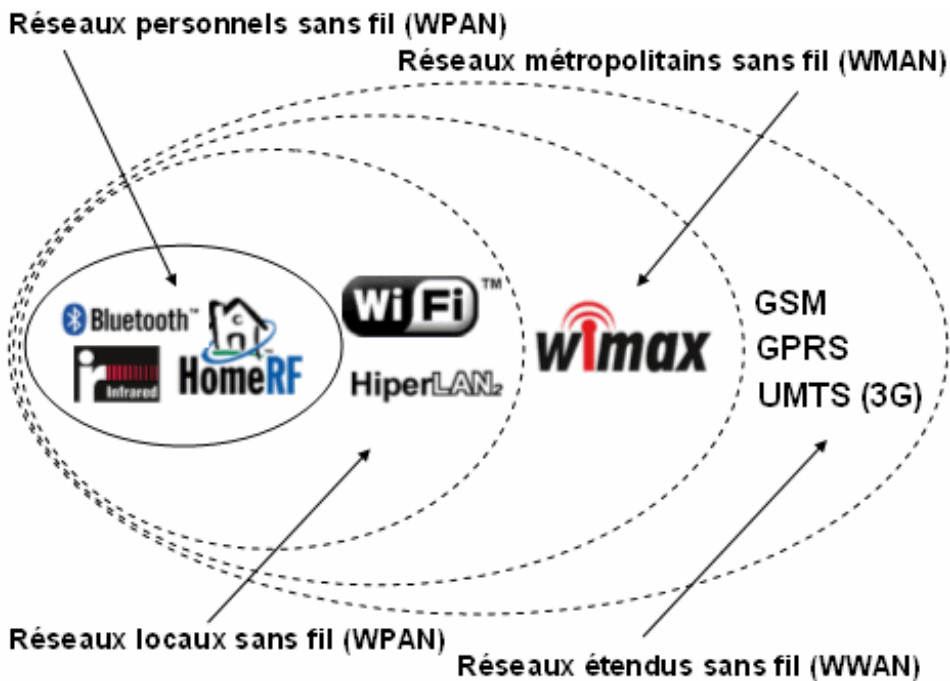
Réseaux personnels sans fil (WPAN)

Réseaux métropolitains sans fil (WMAN)

Bluetooth™

Infrared

HomeRF

WiFi™

HiperLAN2

wimax

GSM
GPRS
UMTS (3G)

Réseaux locaux sans fil (WPAN)

Réseaux étendus sans fil (WWAN)